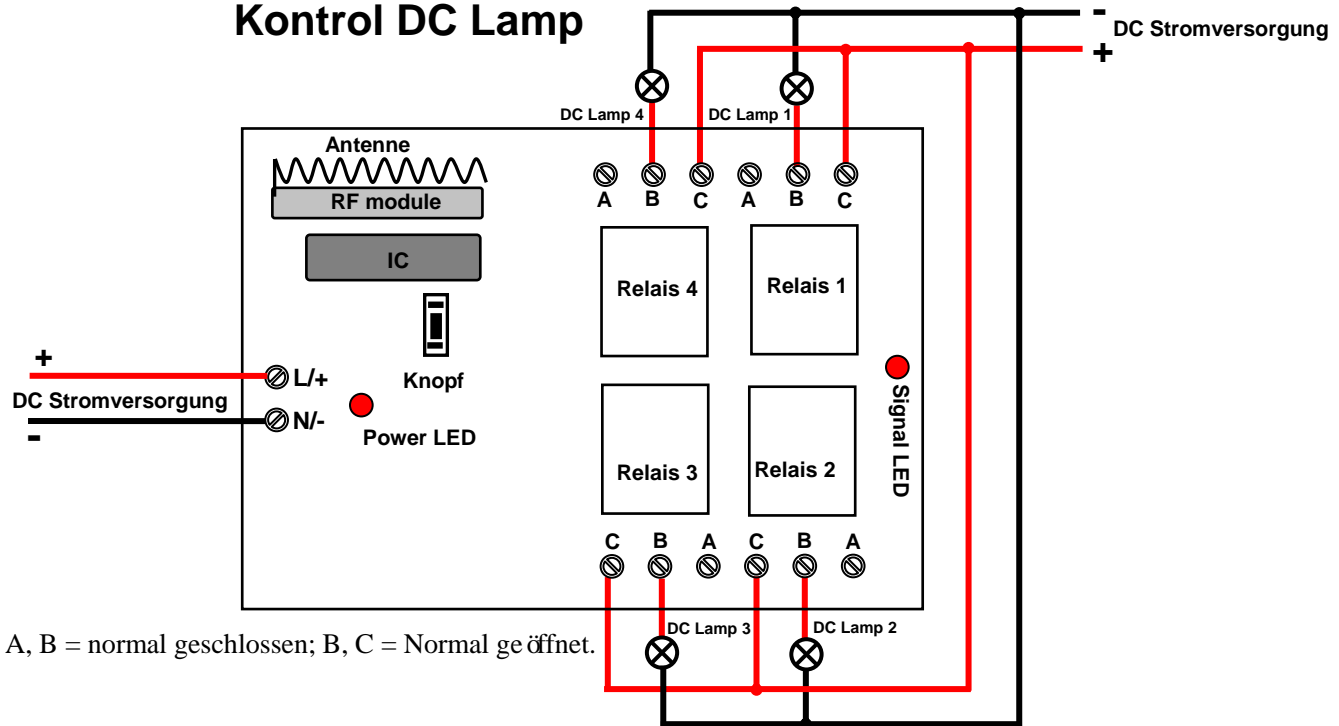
Kontrol DC Lamp

-
DC Stromversorgung
+

DC Lamp 4
DC Lamp 1

Antenne
RF module
IC

A B C A B C

Relais 4
Relais 1

Knopf

+
DC Stromversorgung
-

L/+
N/-

Power LED

Signal LED

Relais 3
Relais 2

C B A C B A

DC Lamp 3
DC Lamp 2

A, B = normal geschlossen; B, C = Normal geöffnet.